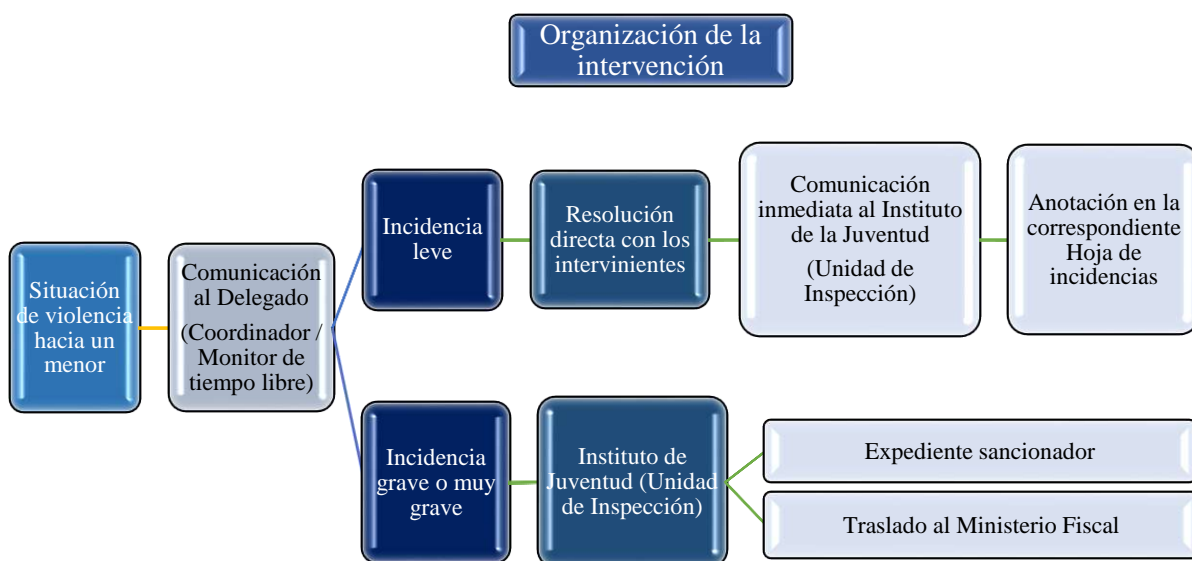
Organización de la intervención

Situación de violencia hacia un menor

Comunicación al Delegado

(Coordinador / Monitor de tiempo libre)

Incidencia leve

Resolución directa con los intervinientes

Comunicación inmediata al Instituto de la Juventud

(Unidad de Inspección)

Anotación en la correspondiente Hoja de incidencias

Incidencia grave o muy grave

Instituto de Juventud (Unidad de Inspección)

Expediente sancionador

Traslado al Ministerio Fiscal